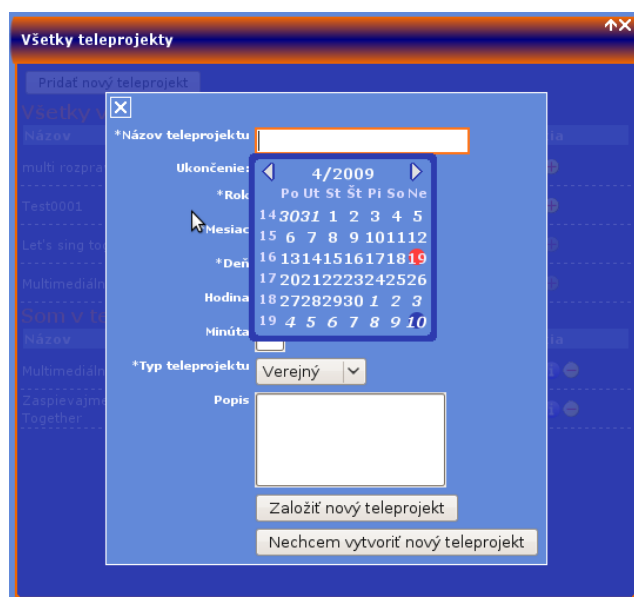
Všetky teleprojekty

Pridať nový teleprojekt

Všetky t

Názov

multi rozpra

Test0001

Let's sing to

Multimediáln

Som v te

Názov

Multimediáln

Zaspievajme Together

*Názov teleprojektu

Ukončenie:

*Rok

Mesiac

*Deň

Hodina

Minúta

4/2009

| | Po | Ut | St | Št | Pi | So | Ne |
|---|---|---|---|---|---|---|---|
| 14 | 30 | 31 | 1 | 2 | 3 | 4 | 5 |
| 15 | 6 | 7 | 8 | 9 | 10 | 11 | 12 |
| 16 | 13 | 14 | 15 | 16 | 17 | 18 | 19 |
| 17 | 20 | 21 | 22 | 23 | 24 | 25 | 26 |
| 18 | 27 | 28 | 29 | 30 | 1 | 2 | 3 |
| 19 | 4 | 5 | 6 | 7 | 8 | 9 | 10 |

*Typ teleprojektu

Verejný

Popis

Založiť nový teleprojekt

Nechcem vytvoriť nový teleprojekt